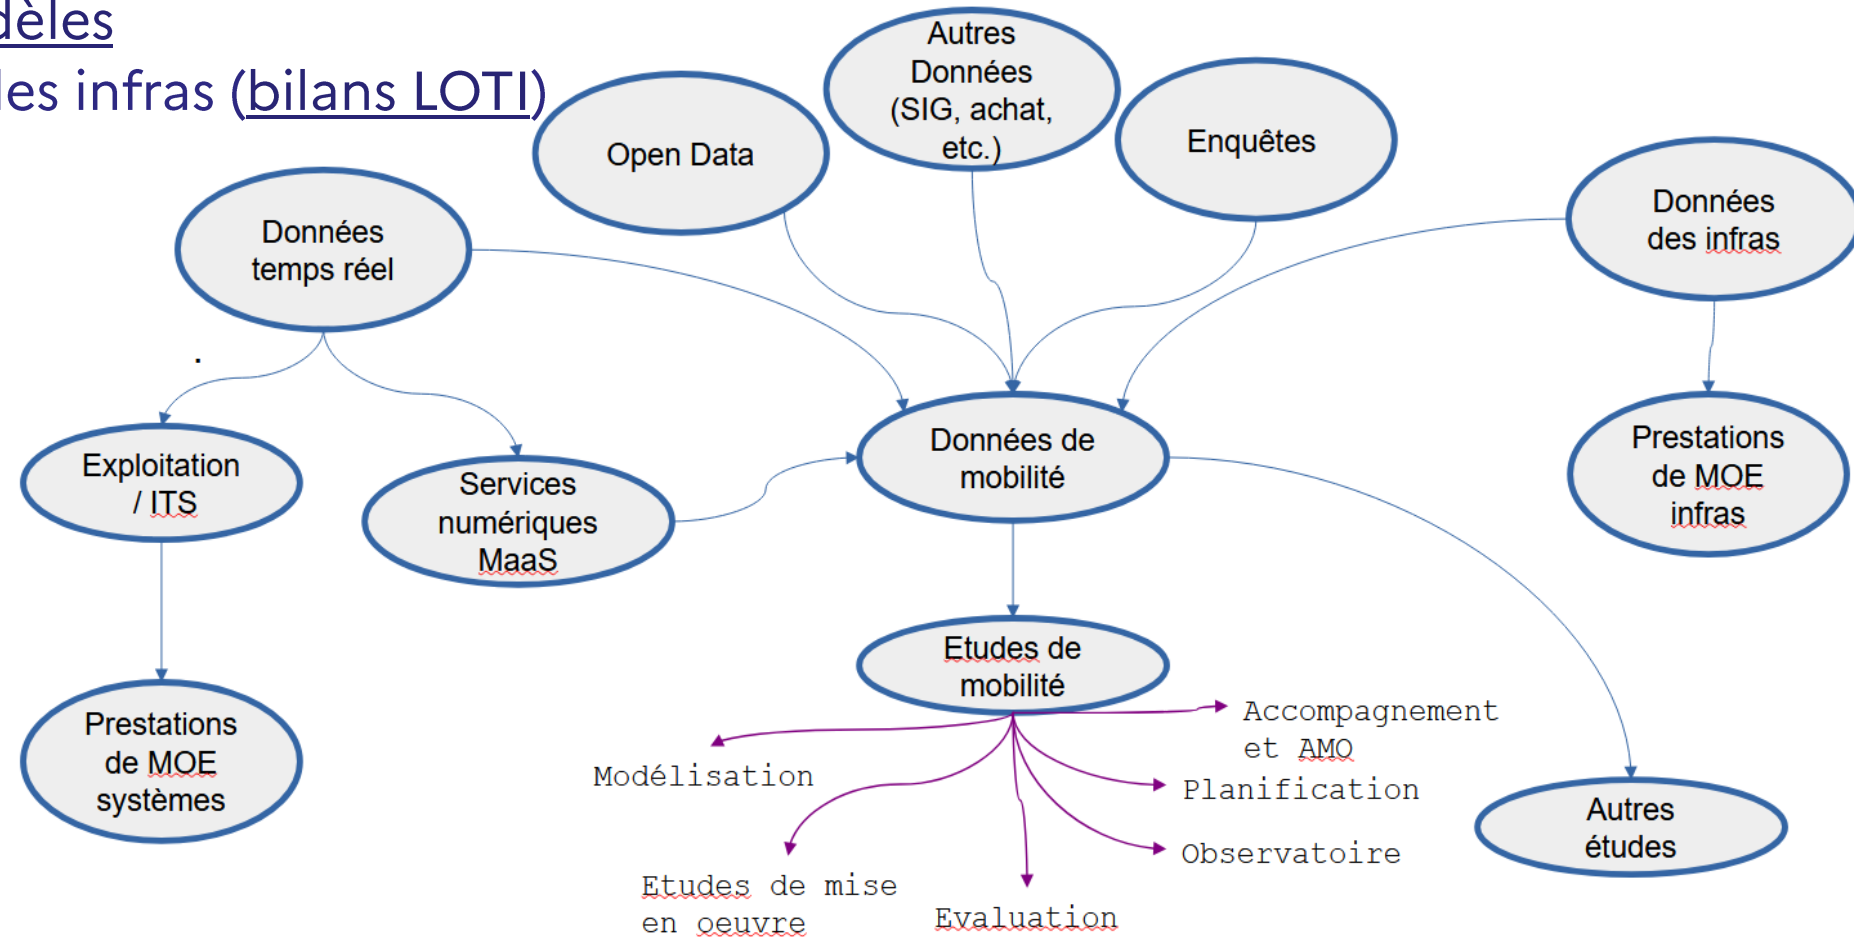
dèles
les infras (bilans LOTI)

Autres Données (SIG, achat, etc.)

Open Data

Enquêtes

Données temps réel

Données des infras

Exploitation / ITS

Services numériques MaaS

Données de mobilité

Prestations de MOE infras

Prestations de MOE systèmes

Etudes de mobilité

Accompagnement et AMO

Modélisation

Planification

Observatoire

Autres études

Etudes de mise en oeuvre

Evaluation